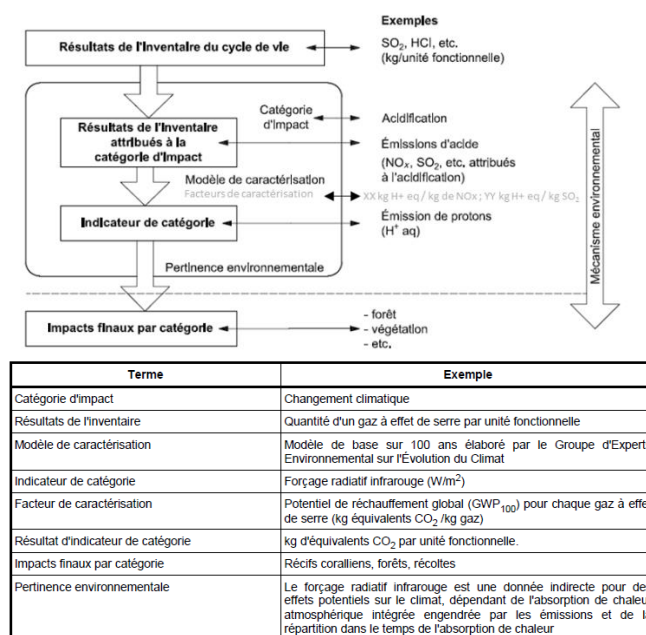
Exemples

Résultats de l'inventaire du cycle de vie

$SO_2$, HCl, etc.
(kg/unité fonctionnelle)

Catégorie d'impact

Acidification

Résultats de l'inventaire attribués à la catégorie d'impact

Émissions d'acide
($NO_x$, $SO_2$, etc. attribués à l'acidification)

Modèle de caractérisation
Facteurs de caractérisation

XX kg H+ eq / kg de NOx ; YY kg H+ eq / kg $SO_2$

Indicateur de catégorie

Émission de protons
($H^+$ aq)

Pertinence environnementale

Mécanisme environnemental

Impacts finaux par catégorie

- forêt
- végétation
- etc.

| Terme | Exemple |
|---|---|
| Catégorie d'impact | Changement climatique |
| Résultats de l'inventaire | Quantité d'un gaz à effet de serre par unité fonctionnelle |
| Modèle de caractérisation | Modèle de base sur 100 ans élaboré par le Groupe d'Expert Environnemental sur l'Évolution du Climat |
| Indicateur de catégorie | Forçage radiatif infrarouge ($W/m^2$) |
| Facteur de caractérisation | Potentiel de réchauffement global ($GWP_{100}$) pour chaque gaz à effe de serre (kg équivalents $CO_2$ /kg gaz) |
| Résultat d'indicateur de catégorie | kg d'équivalents $CO_2$ par unité fonctionnelle. |
| Impacts finaux par catégorie | Récifs coralliens, forêts, récoltes |
| Pertinence environnementale | Le forçage radiatif infrarouge est une donnée indirecte pour de effets potentiels sur le climat, dépendant de l'absorption de chaleu atmosphérique intégrée engendrée par les émissions et de l répartition dans le temps de l'absorption de chaleur |